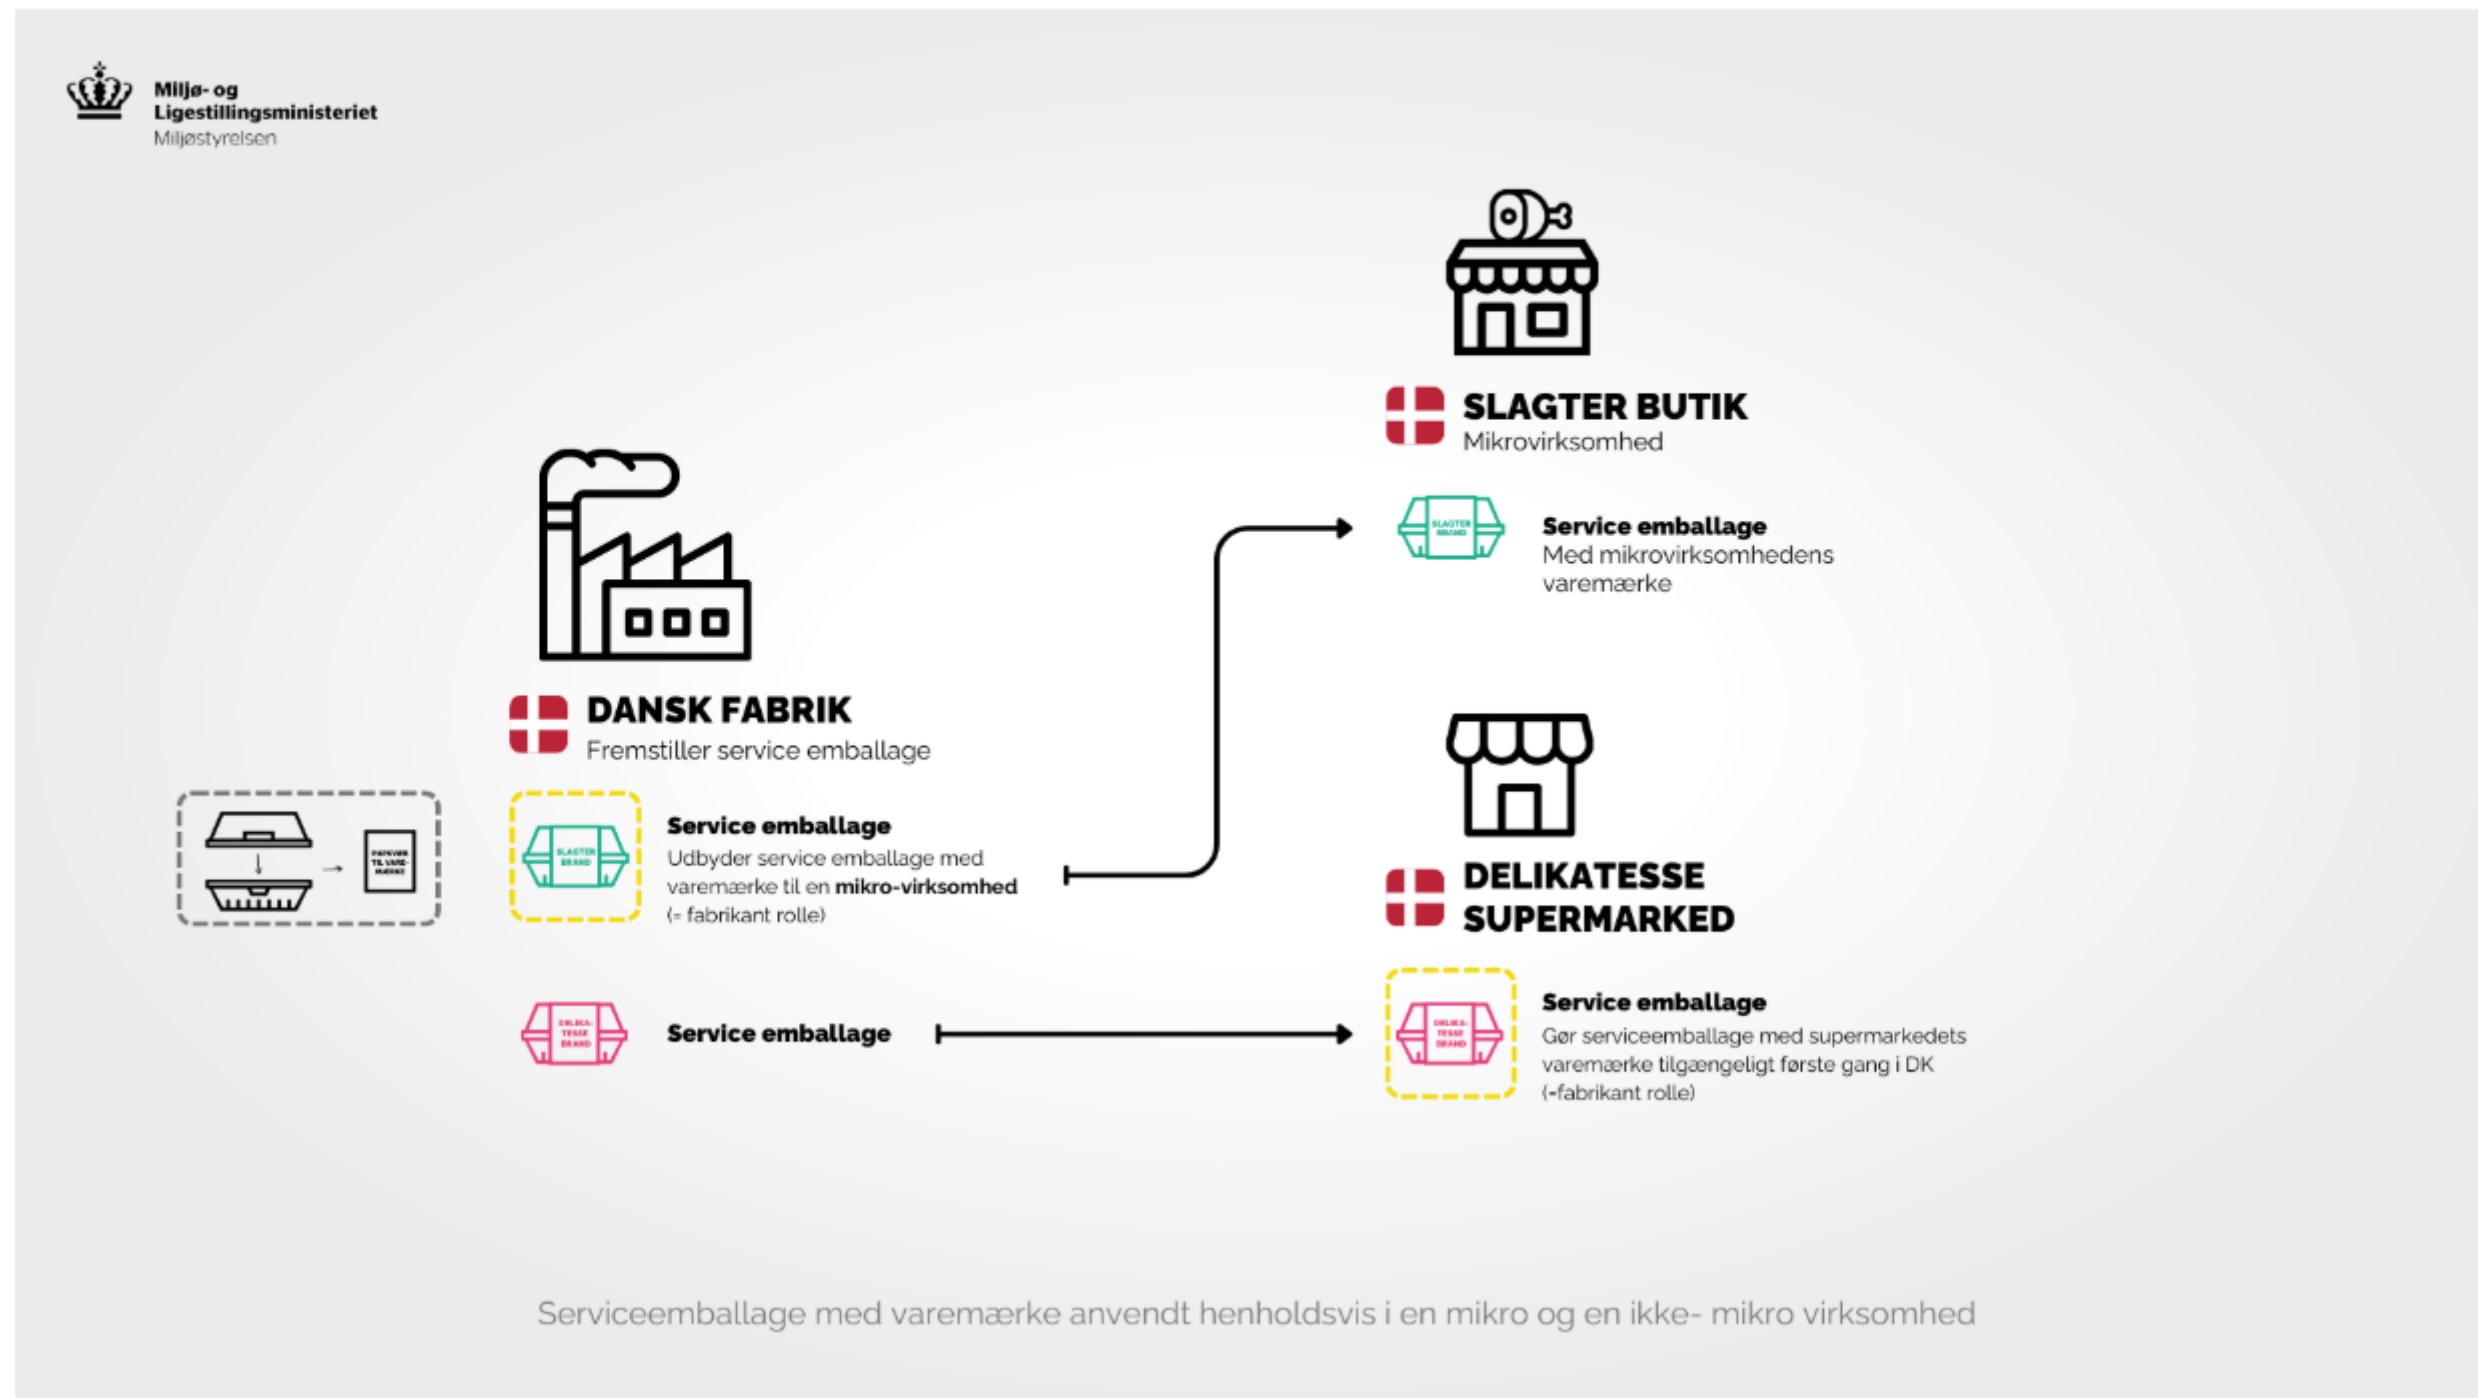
Miljø- og Ligestillingsministeriet
Miljøstyrelsen

SLAGTER BUTIK
Mikrovirksomhed

SLAGTER BRAND

Service emballage
Med mikrovirksomhedens varemærke

DANSK FABRIK
Fremstiller service emballage

PAPKASSE TIL VARE-MÆRKE

SLAGTER BRAND

Service emballage
Udbyder service emballage med varemærke til en **mikro-virksomhed** (= fabrikant rolle)

DELIKATESSE SUPERMARKED

DELIKA-TESSE BRAND

Service emballage

DELIKA-TESSE BRAND

Service emballage
Gør serviceemballage med supermarkedets varemærke tilgængeligt første gang i DK (=fabrikant rolle)

Serviceemballage med varemærke anvendt henholdsvis i en mikro og en ikke- mikro virksomhed